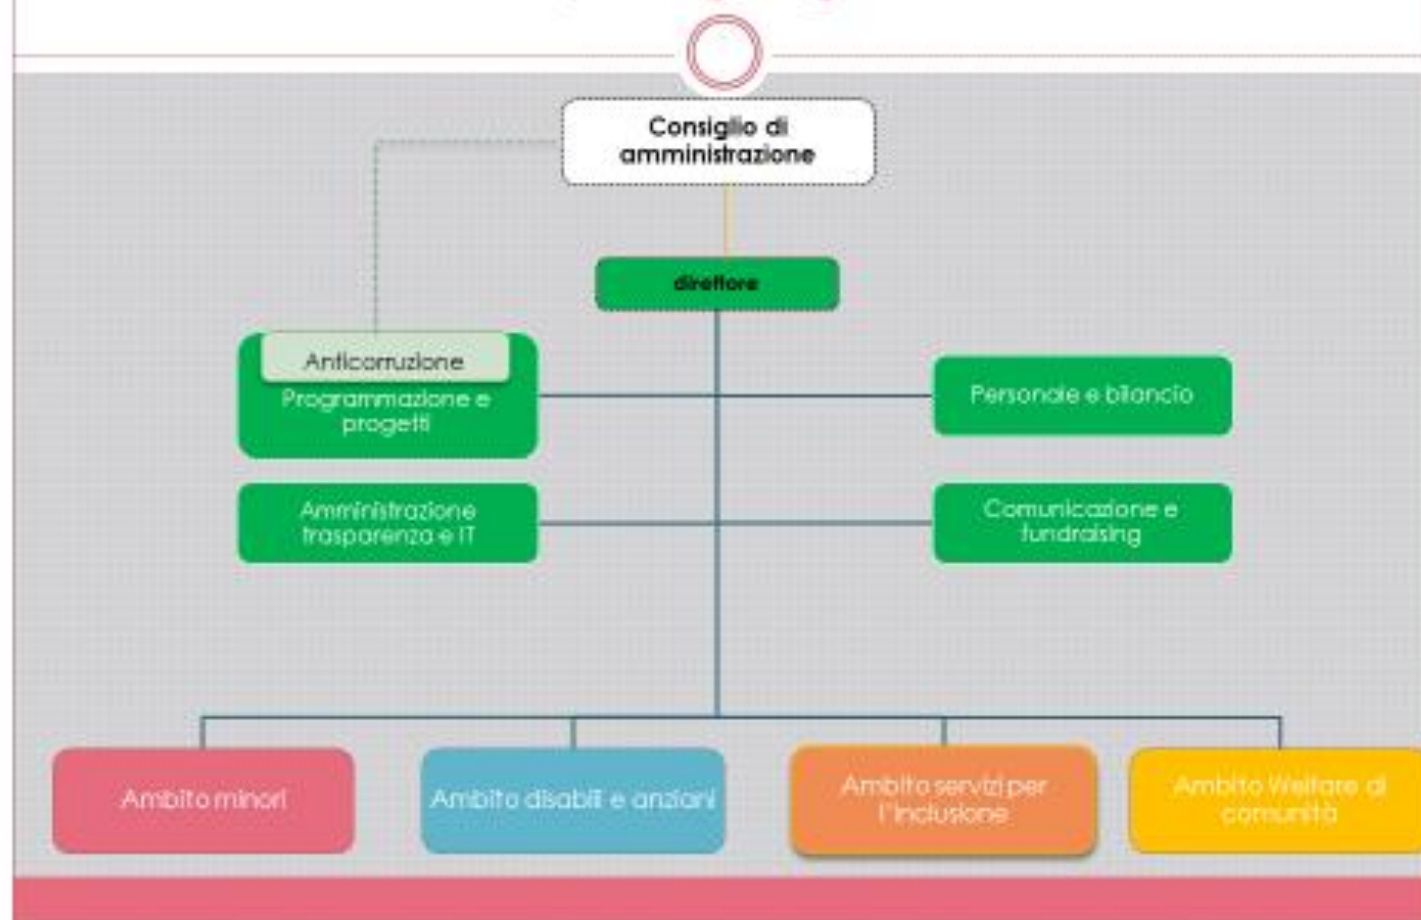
Consiglio di amministrazione

direttore

Anticorruzione

Programmazione e progetti

Personale e bilancio

Amministrazione trasparenza e IT

Comunicazione e fundraising

Ambito minori

Ambito disabili e anziani

Ambito servizi per l'inclusione

Ambito Welfare di comunità